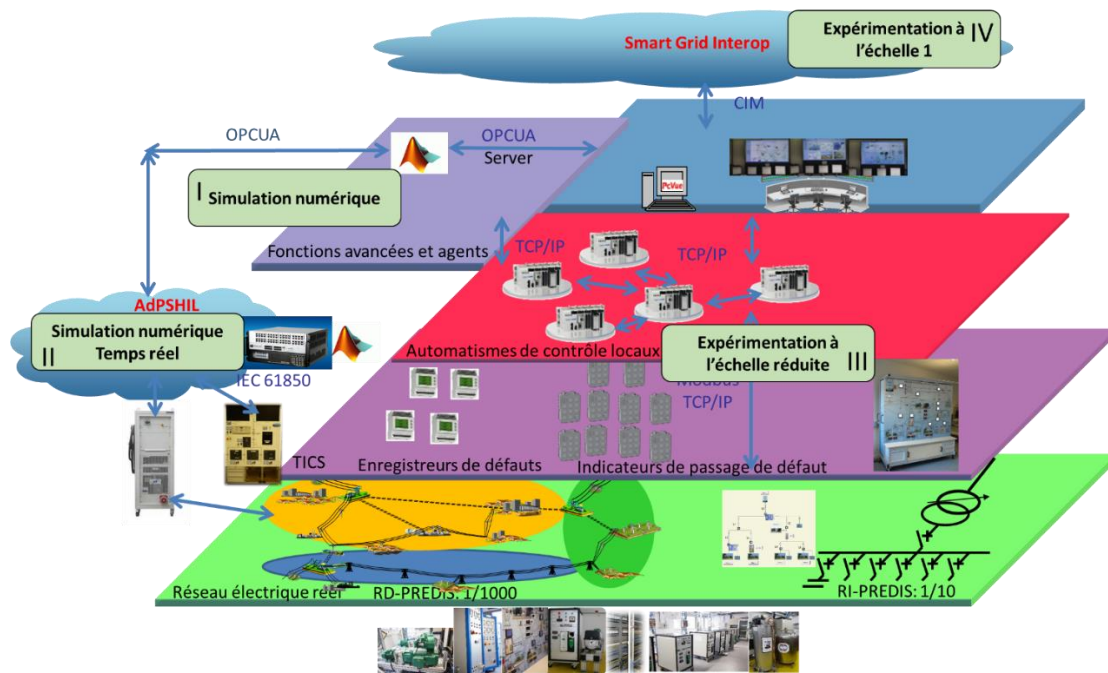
Smart Grid Interop

Expérimentation à l'échelle 1

IV

CIM

OPCUA

OPCUA Server

I Simulation numérique

PcVue

Fonctions avancées et agents

TCP/IP

TCP/IP

AdPSHIL

Simulation numérique Temps réel

II

Automatismes de contrôle locaux

Expérimentation à l'échelle réduite

III

IEC 61850

Modbus TCP/IP

TICS

Enregistreurs de défauts

Indicateurs de passage de défaut

Réseau électrique réel

RD-PREDIS: 1/1000

RI-PREDIS: 1/10